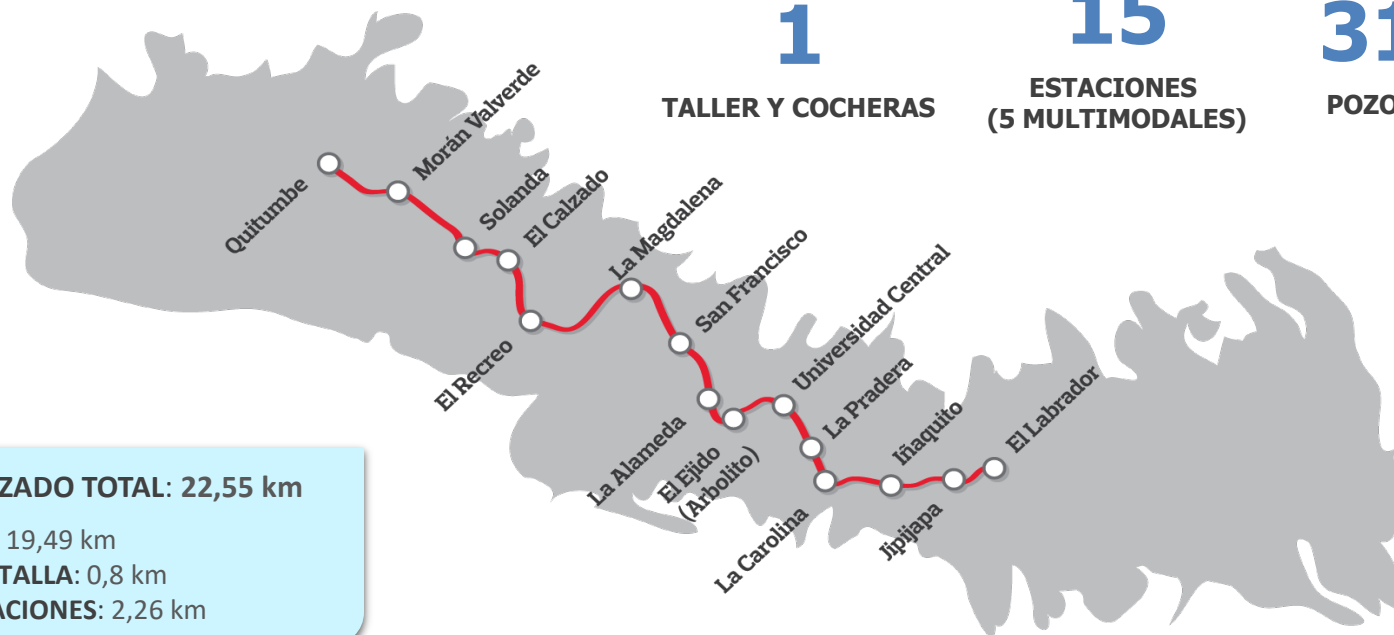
1
TALLER Y COCHERAS

15
ESTACIONES
(5 MULTIMODALES)

31
POZO

Quitumbe
Morán Valverde
Solanda
El Calzado
La Magdalena
El Recreo
San Francisco
Universidad Central
La Alameda
El Ejido (Arbolito)
La Pradera
Iñaquito
El Labrador
La Carolina
Jipijapa

ZADO TOTAL: 22,55 km
19,49 km
TALLA: 0,8 km
ACIONES: 2,26 km